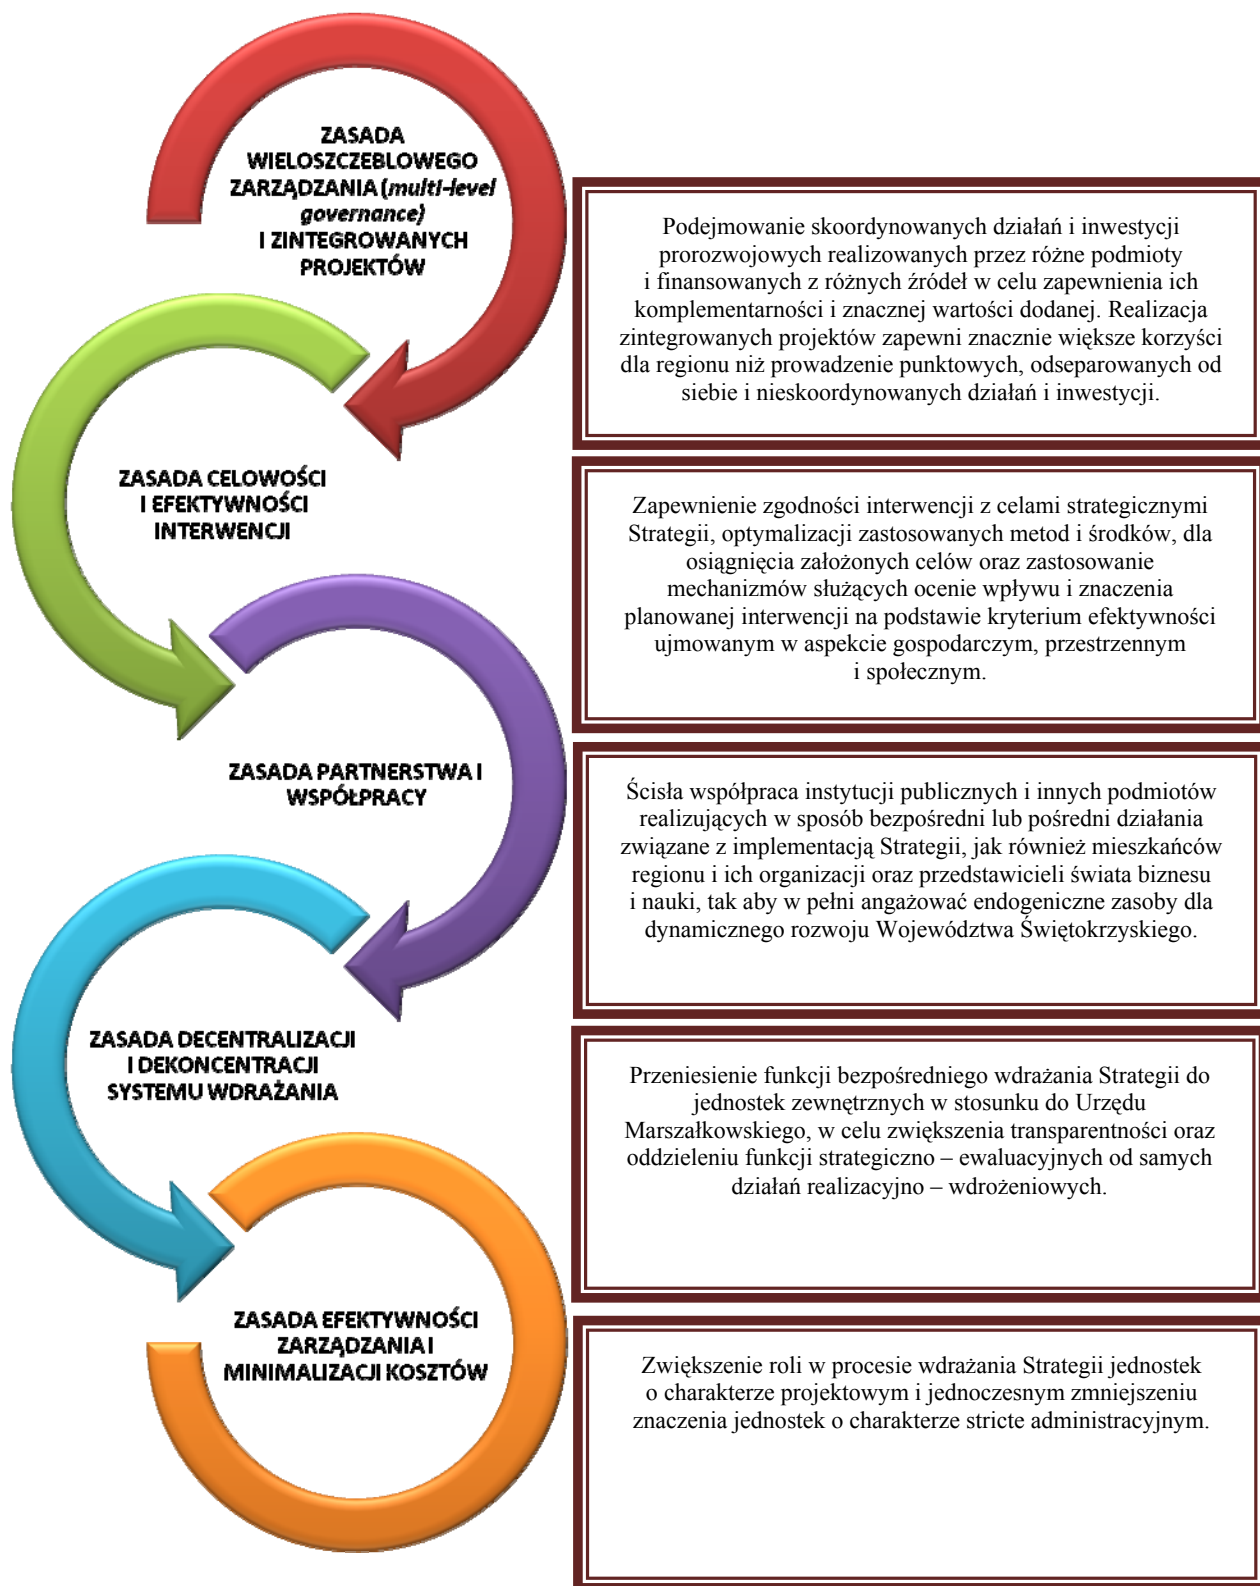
ZASADA WIELOSZCZEBLOWEGO ZARZĄDZANIA (*multi-level governance)* I ZINTEGROWANYCH PROJEKTÓW

Podejmowanie skoordynowanych działań i inwestycji prorozwojowych realizowanych przez różne podmioty i finansowanych z różnych źródeł w celu zapewnienia ich komplementarności i znacznej wartości dodanej. Realizacja zintegrowanych projektów zapewni znacznie większe korzyści dla regionu niż prowadzenie punktowych, odseparowanych od siebie i nieskoordynowanych działań i inwestycji.

ZASADA CELOWOŚCI I EFEKTYWNOŚCI INTERWENCJI

Zapewnienie zgodności interwencji z celami strategicznymi Strategii, optymalizacji zastosowanych metod i środków, dla osiągnięcia założonych celów oraz zastosowanie mechanizmów służących ocenie wpływu i znaczenia planowanej interwencji na podstawie kryterium efektywności ujmowanym w aspekcie gospodarczym, przestrzennym i społecznym.

ZASADA PARTNERSTWA I WSPÓŁPRACY

Ścisła współpraca instytucji publicznych i innych podmiotów realizujących w sposób bezpośredni lub pośredni działania związane z implementacją Strategii, jak również mieszkańców regionu i ich organizacji oraz przedstawicieli świata biznesu i nauki, tak aby w pełni angażować endogeniczne zasoby dla dynamicznego rozwoju Województwa Świętokrzyskiego.

ZASADA DECENTRALIZACJI I DEKONCENTRACJI SYSTEMU WDRAŻANIA

Przeniesienie funkcji bezpośredniego wdrażania Strategii do jednostek zewnętrznych w stosunku do Urzędu Marszałkowskiego, w celu zwiększenia transparentności oraz oddzieleniu funkcji strategiczno – ewaluacyjnych od samych działań realizacyjno – wdrożeniowych.

ZASADA EFEKTYWNOŚCI ZARZĄDZANIA I MINIMALIZACJI KOSZTÓW

Zwiększenie roli w procesie wdrażania Strategii jednostek o charakterze projektowym i jednoczesnym zmniejszeniu znaczenia jednostek o charakterze stricte administracyjnym.